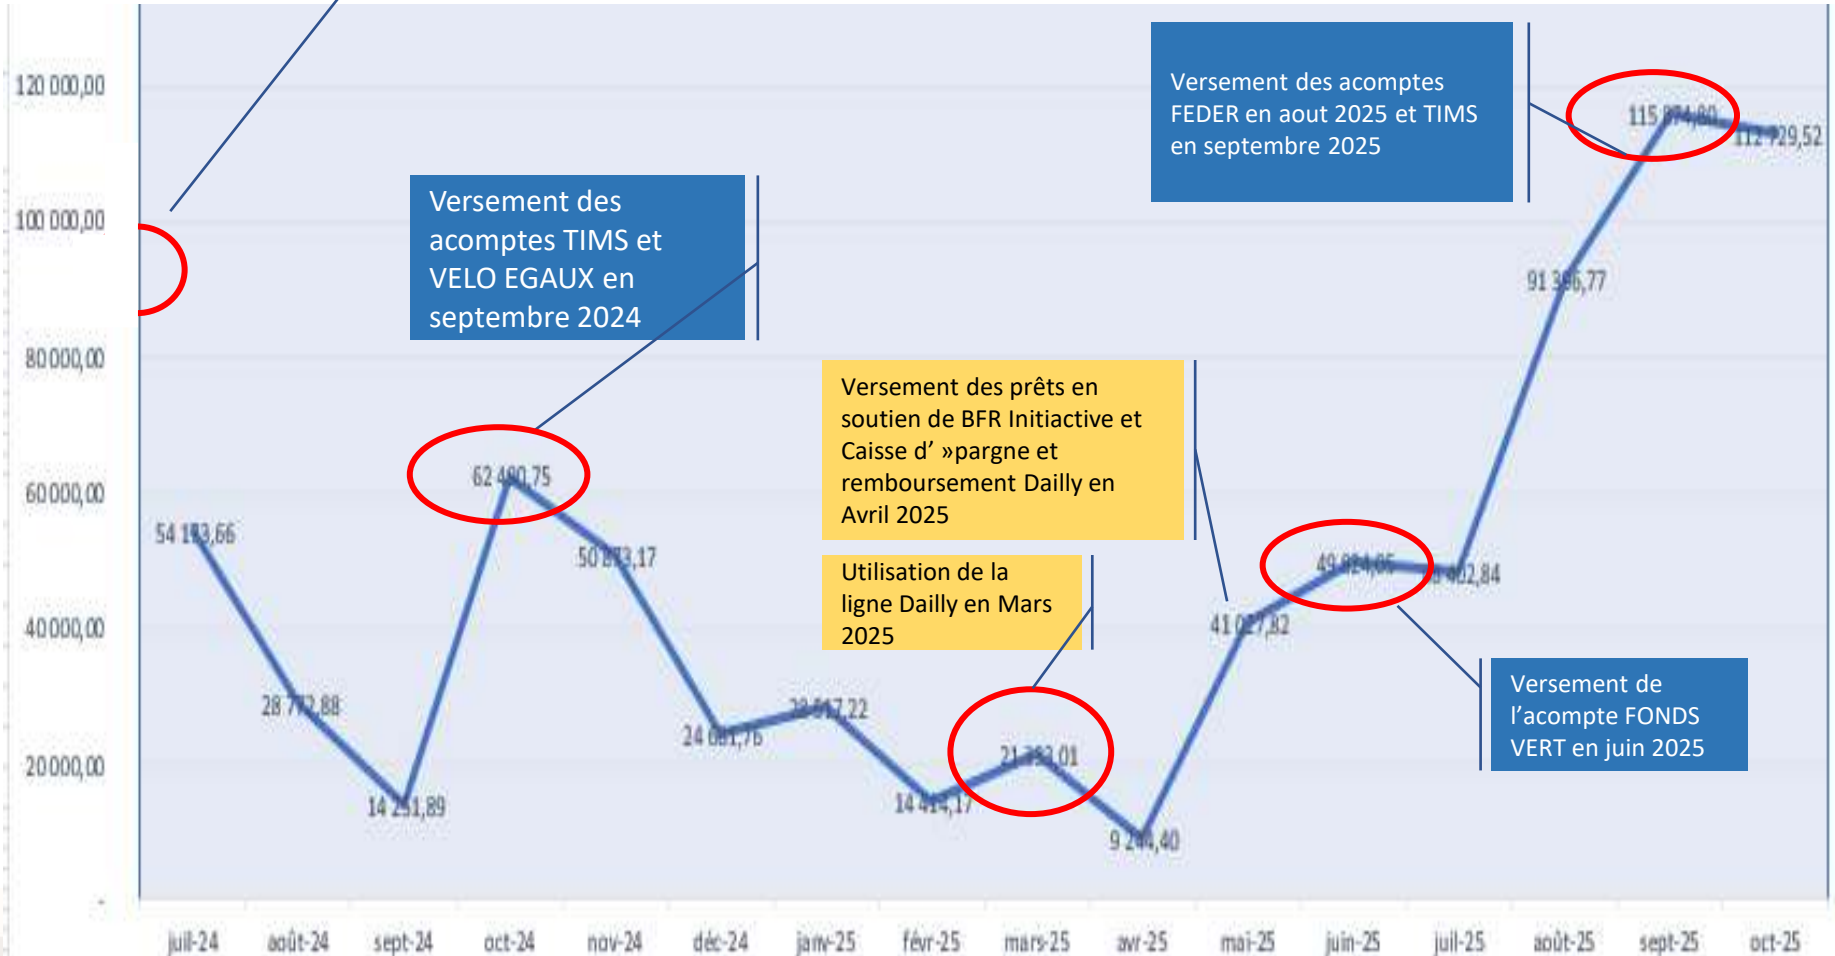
120 000,00
100 000,00
80 000,00
60 000,00
40 000,00
20 000,00
-

Versement des acomptes TIMS et VELO EGAUX en septembre 2024

Versement des acomptes FEDER en aout 2025 et TIMS en septembre 2025

Versement des prêts en soutien de BFR Initiactive et Caisse d' »pargne et remboursement Dailly en Avril 2025

Utilisation de la ligne Dailly en Mars 2025

Versement de l'acompte FONDS VERT en juin 2025

54 1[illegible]3,66
28 7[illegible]2,88
14 2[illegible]1,89
62 4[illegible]0,75
50 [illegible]3,17
24 0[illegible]1,76
2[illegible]7,22
14 4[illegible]4,17
21 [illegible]3,01
9 2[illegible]4,40
41 0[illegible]7,82
49 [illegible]4,05
4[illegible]02,84
91 3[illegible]6,77
115 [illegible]
112 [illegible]29,52

juil-24
août-24
sept-24
oct-24
nov-24
déc-24
janv-25
févr-25
mars-25
avr-25
mai-25
juin-25
juil-25
août-25
sept-25
oct-25